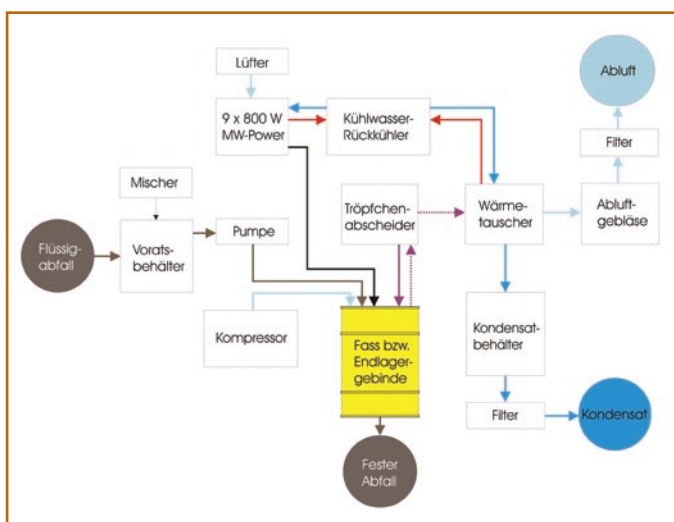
Lüfter

Abluft

9 x 800 W MW-Power

Kühlwasser-Rückkühler

Filter

Mischer

Tröpfchen-abscheider

Wärme-tauscher

Abluft-gebläse

Flüssig-abfall

Vorats-behälter

Pumpe

Kompressor

Fass bzw. Endlager-gebinde

Kondensat-behälter

Filter

Kondensat

Fester Abfall